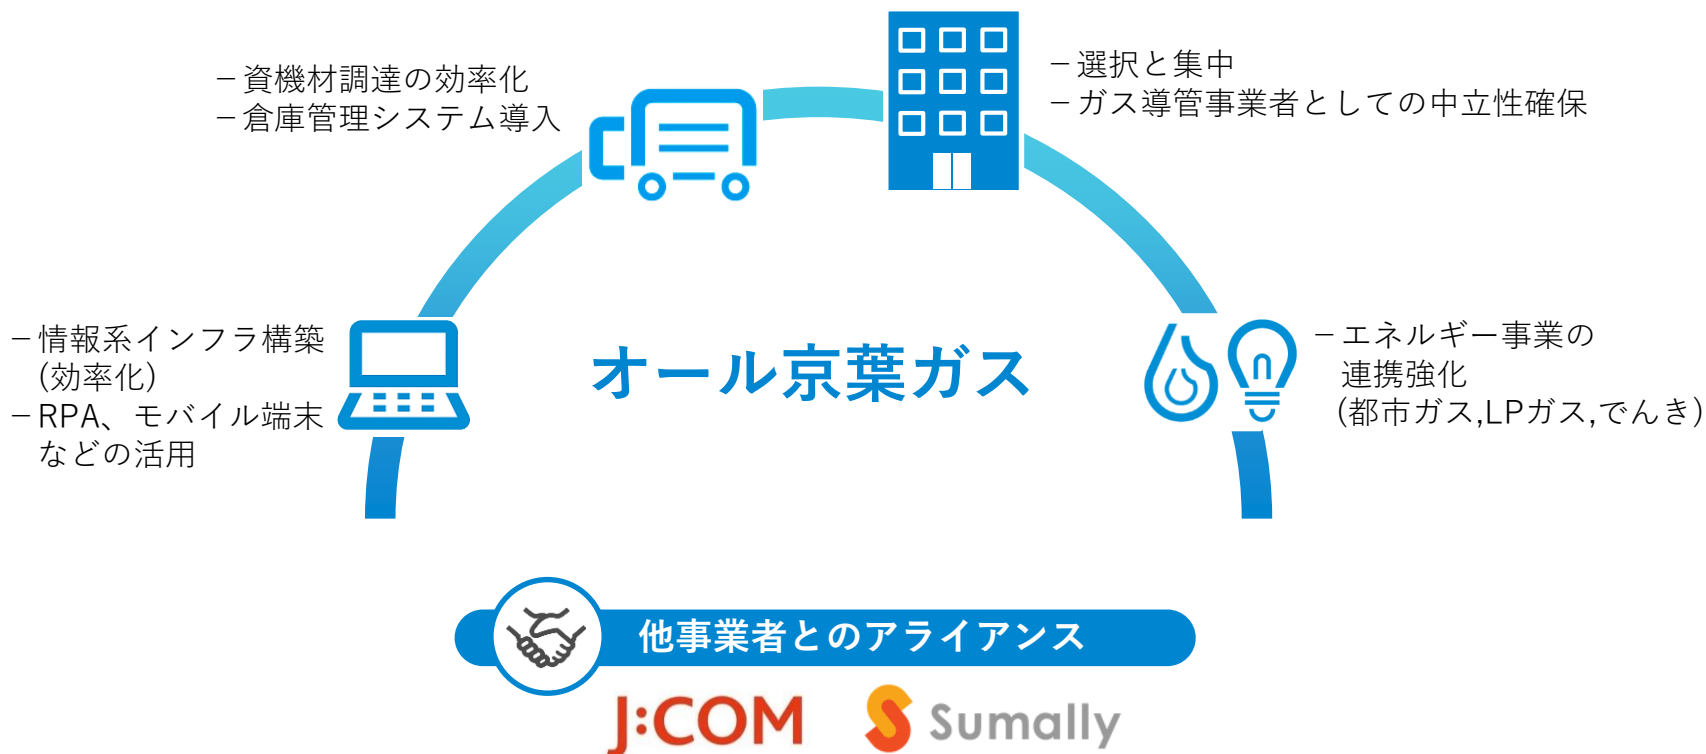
－資機材調達の効率化
－倉庫管理システム導入

－選択と集中
－ガス導管事業者としての中立性確保

－情報系インフラ構築
（効率化）
－RPA、モバイル端末
などの活用

オール京葉ガス

－エネルギー事業の
連携強化
（都市ガス,LPガス,でんき）

他事業者とのアライアンス

J:COM

Sumally